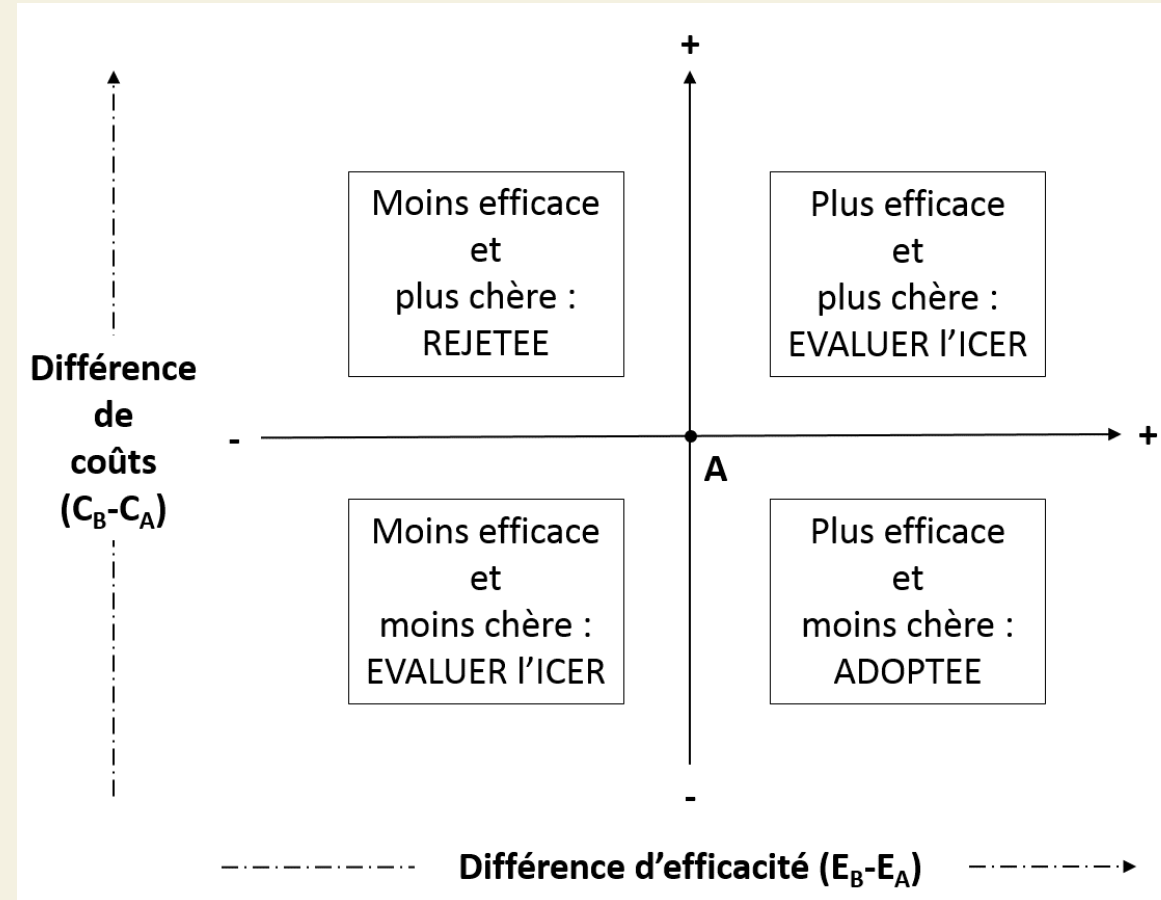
+

Moins efficace et plus chère : REJETEE

Plus efficace et plus chère : EVALUER l’ICER

Différence de coûts ($C_B$-$C_A$)

-

+

A

Moins efficace et moins chère : EVALUER l’ICER

Plus efficace et moins chère : ADOPTEE

-

Différence d’efficacité ($E_B$-$E_A$)